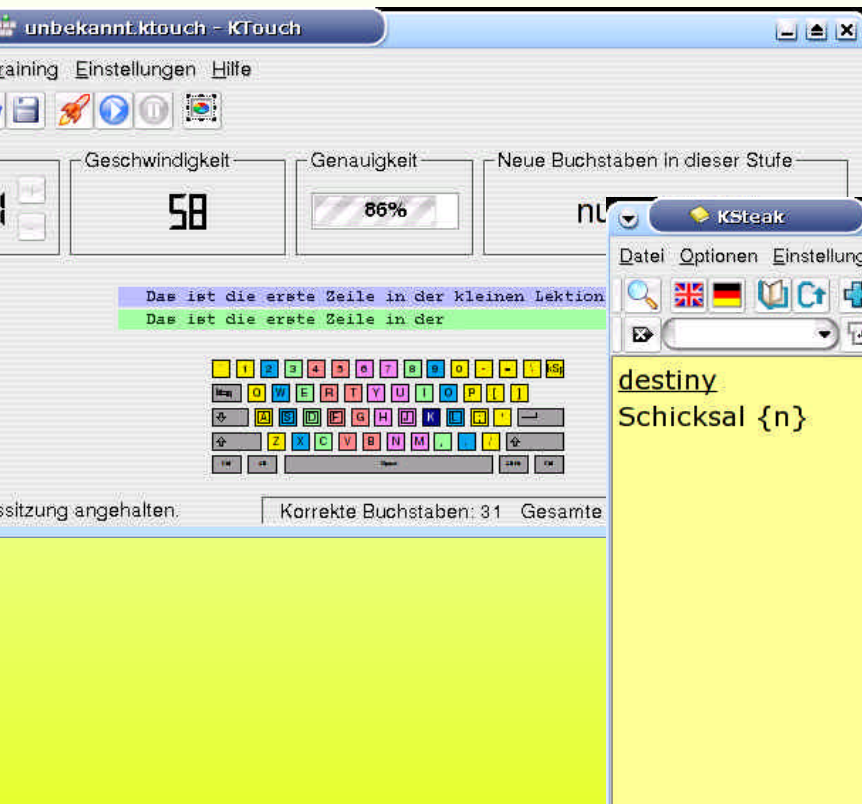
unbekannt.ktouch - KTouch

raining Einstellungen Hilfe

Geschwindigkeit
58

Genauigkeit
86%

Neue Buchstaben in dieser Stufe
nu

Das ist die erste Zeile in der kleinen Lektion
Das ist die erste Zeile in der

1 2 3 4 5 6 7 8 9 0
Q W E R T Y U I O P
A S D F G H J K L
Z X C V B N M
Space

ssitzung angehalten.

Korrekte Buchstaben: 31 Gesamte

KSteak

Datei Optionen Einstellung

destiny
Schicksal {n}